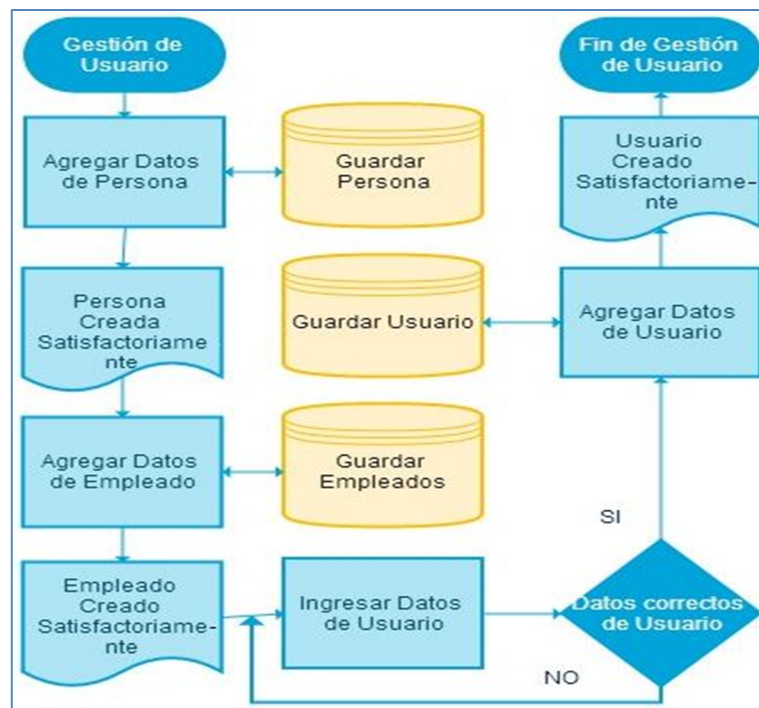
Gestión de Usuario

Agregar Datos de Persona

Guardar Persona

Persona Creada Satisfactoriamente

Guardar Usuario

Agregar Datos de Empleado

Guardar Empleados

Empleado Creado Satisfactoriamente

Ingresar Datos de Usuario

Datos correctos de Usuario

NO

SI

Agregar Datos de Usuario

Usuario Creado Satisfactoriamente

Fin de Gestión de Usuario